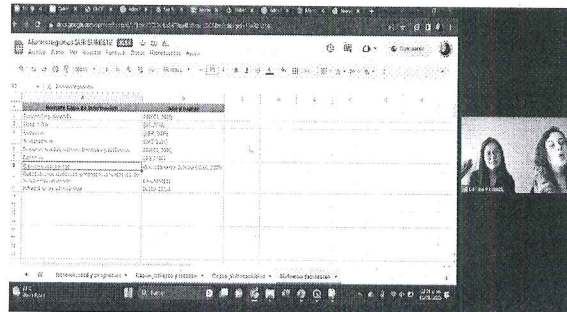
Mantenimiento SAIR SIRESTE
Archivo Editar Ver Insertar Formato Datos Herramientas Ayuda
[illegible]
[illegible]
Compartir
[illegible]
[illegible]
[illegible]
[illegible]
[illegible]
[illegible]
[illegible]
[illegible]
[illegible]
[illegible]
Mantenimientos y programas
Equipos, software y licencias
Equipos y herramientas
Software y licencias
Buscar